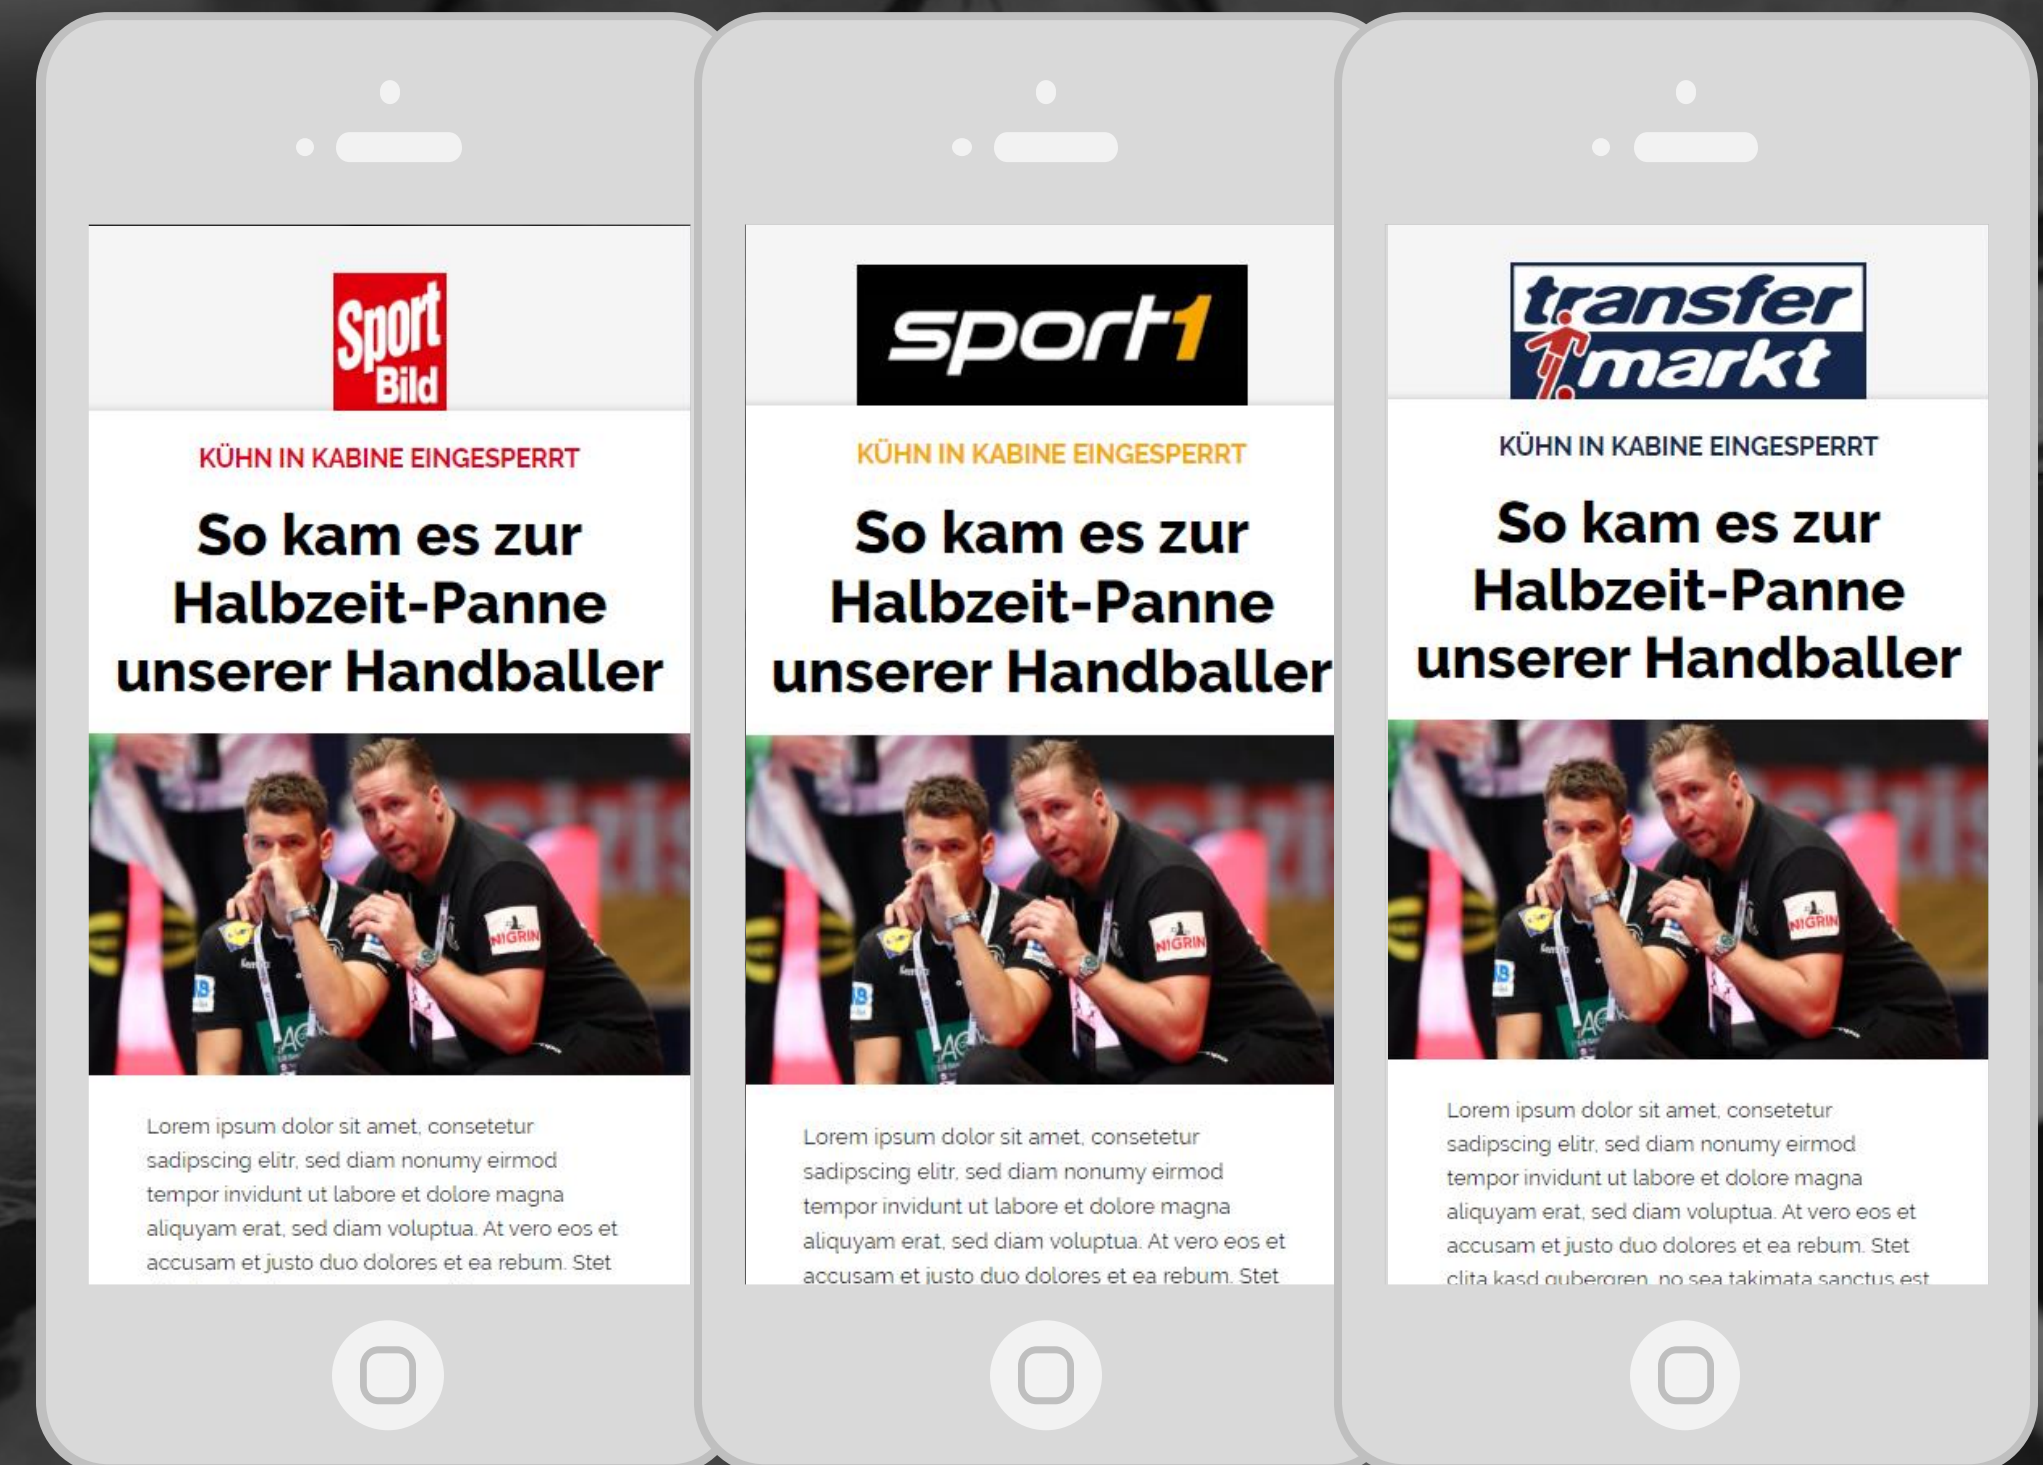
Sport Bild

KÜHN IN KABINE EINGESPERRT

So kam es zur Halbzeit-Panne unserer Handballer

NIGRIN

Lorem ipsum dolor sit amet, consetetur sadipscing elitr, sed diam nonumy eirmod tempor invidunt ut labore et dolore magna aliquyam erat, sed diam voluptua. At vero eos et accusam et justo duo dolores et ea rebum. Stet

sport1

KÜHN IN KABINE EINGESPERRT

So kam es zur Halbzeit-Panne unserer Handballer

NIGRIN

Lorem ipsum dolor sit amet, consetetur sadipscing elitr, sed diam nonumy eirmod tempor invidunt ut labore et dolore magna aliquyam erat, sed diam voluptua. At vero eos et accusam et justo duo dolores et ea rebum. Stet

transfer markt

KÜHN IN KABINE EINGESPERRT

So kam es zur Halbzeit-Panne unserer Handballer

NIGRIN

Lorem ipsum dolor sit amet, consetetur sadipscing elitr, sed diam nonumy eirmod tempor invidunt ut labore et dolore magna aliquyam erat, sed diam voluptua. At vero eos et accusam et justo duo dolores et ea rebum. Stet clita kasd gubergren, no sea takimata sanctus est